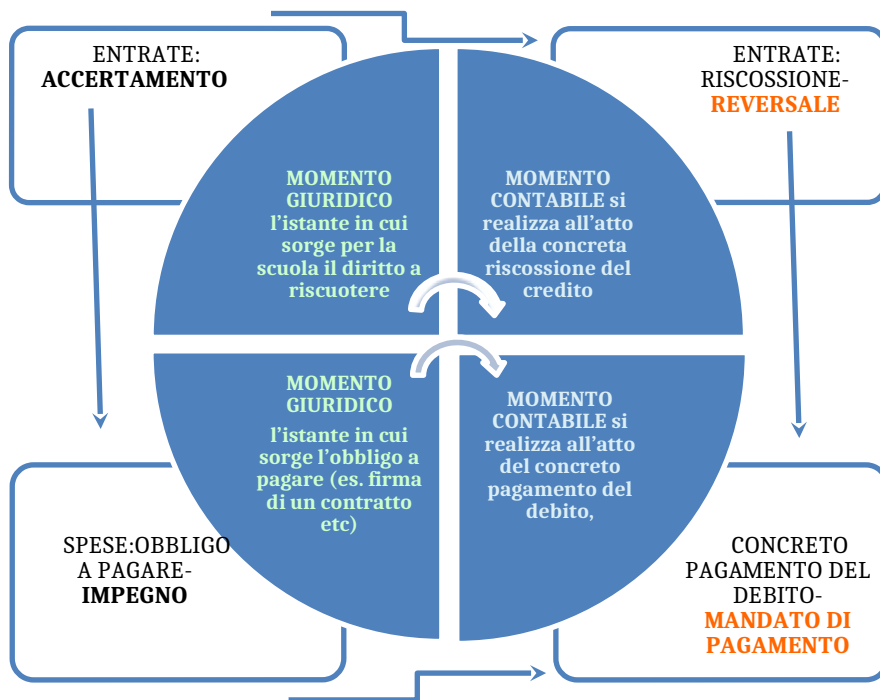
ENTRATE: **ACCERTAMENTO**

ENTRATE: RISCOSSIONE-**REVERSALE**

MOMENTO GIURIDICO l'istante in cui sorge per la scuola il diritto a riscuotere

MOMENTO CONTABILE si realizza all'atto della concreta riscossione del credito

MOMENTO GIURIDICO l'istante in cui sorge l'obbligo a pagare (es. firma di un contratto etc)

MOMENTO CONTABILE si realizza all'atto del concreto pagamento del debito,

SPESE:OBBLIGO A PAGARE-**IMPEGNO**

CONCRETO PAGAMENTO DEL DEBITO-**MANDATO DI PAGAMENTO**